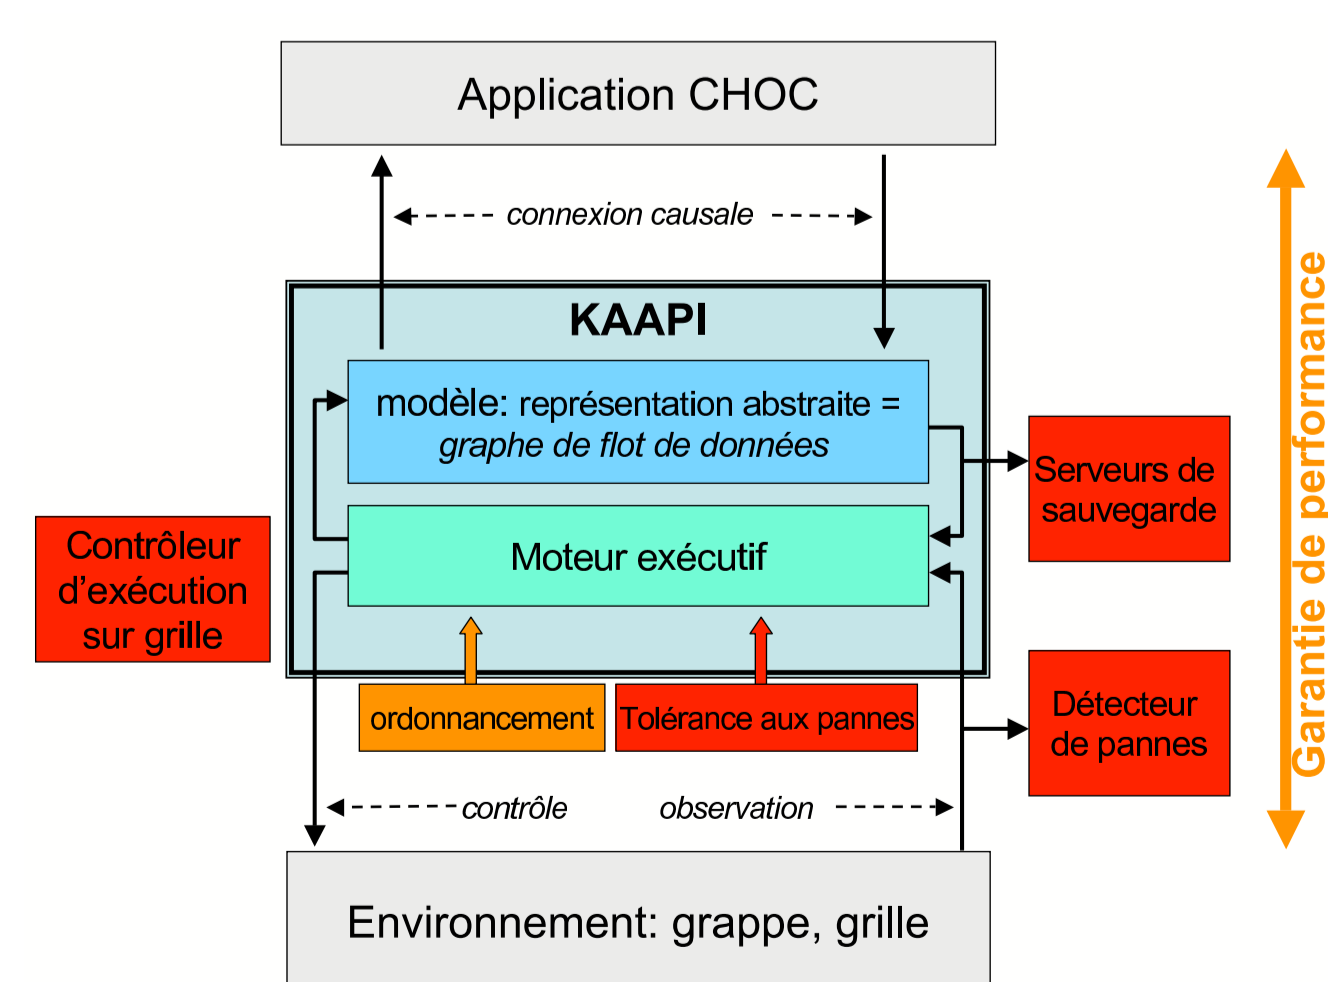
Application CHOC

connexion causale

KAAPI

modèle: représentation abstraite = *graphe de flot de données*

Moteur exécutif

Contrôleur d'exécution sur grille

Serveurs de sauvegarde

ordonnancement

Tolérance aux pannes

Détecteur de pannes

Garantie de performance

contrôle

observation

Environnement: grappe, grille